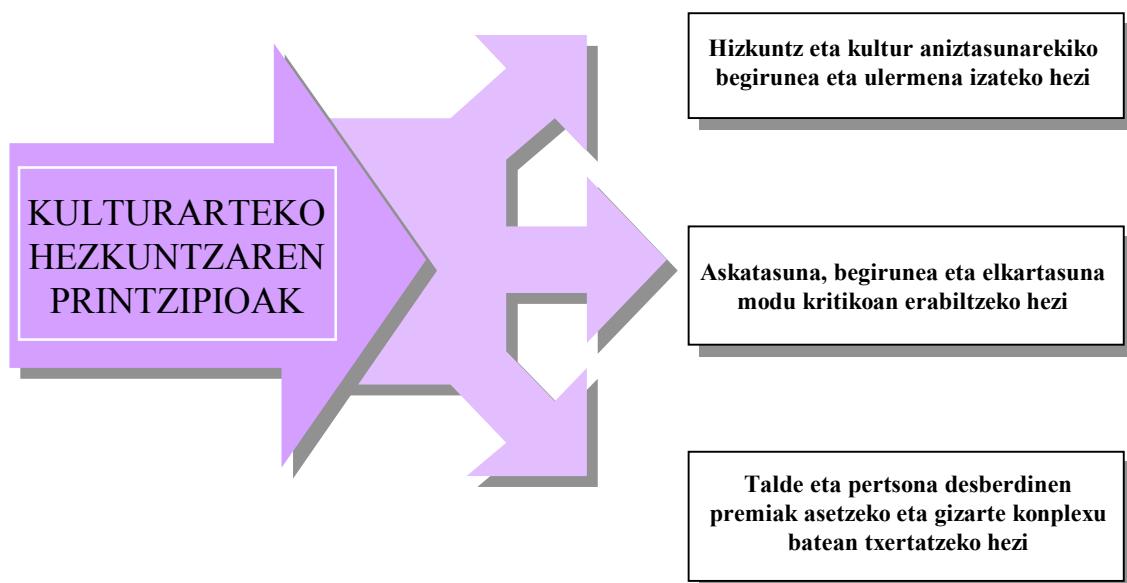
KULTURARTEKO HEZKUNTZAREN PRINTZIPIOAK

Hizkuntz eta kultur aniztasunarekiko begirunea eta ulermena izateko hezi

Askatasuna, begirunea eta elkartasuna modu kritikoan erabiltzeko hezi

Talde eta pertsona desberdinen premiak asetzeko eta gizarte konplexu batean txertatzeko hezi